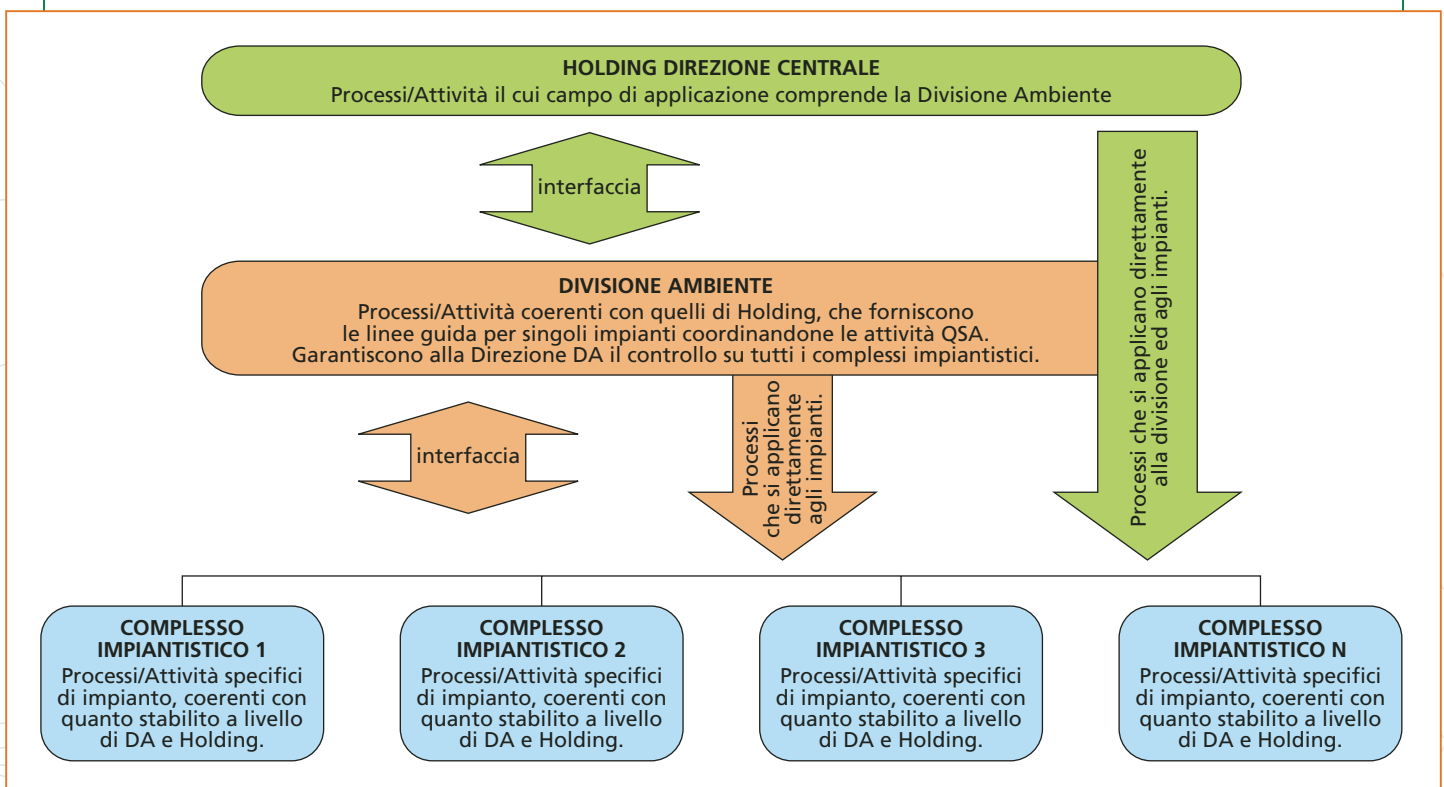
HOLDING DIREZIONE CENTRALE
Processi/Attività il cui campo di applicazione comprende la Divisione Ambiente

interfaccia

Processi che si applicano direttamente alla divisione ed agli impianti.

DIVISIONE AMBIENTE
Processi/Attività coerenti con quelli di Holding, che forniscono le linee guida per singoli impianti coordinandone le attività QSA. Garantiscono alla Direzione DA il controllo su tutti i complessi impiantistici.

interfaccia

Processi che si applicano direttamente agli impianti.

COMPLESSO IMPIANTISTICO 1
Processi/Attività specifici di impianto, coerenti con quanto stabilito a livello di DA e Holding.

COMPLESSO IMPIANTISTICO 2
Processi/Attività specifici di impianto, coerenti con quanto stabilito a livello di DA e Holding.

COMPLESSO IMPIANTISTICO 3
Processi/Attività specifici di impianto, coerenti con quanto stabilito a livello di DA e Holding.

COMPLESSO IMPIANTISTICO N
Processi/Attività specifici di impianto, coerenti con quanto stabilito a livello di DA e Holding.